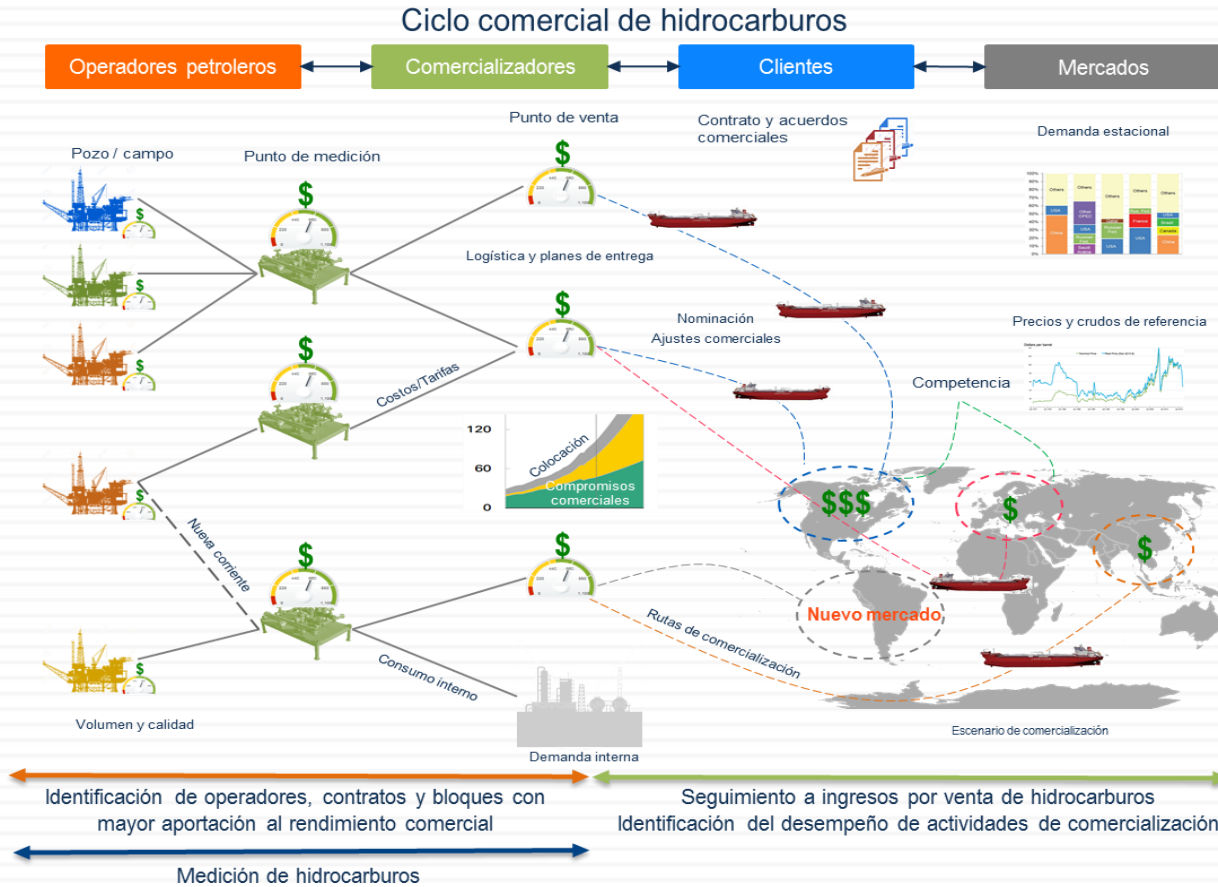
Ciclo comercial de hidrocarburos

Operadores petroleros
Comercializadores
Clientes
Mercados

Pozo / campo
Punto de medición
Punto de venta
Contrato y acuerdos comerciales
Demanda estacional

Logística y planes de entrega
Nominación
Ajustes comerciales
Precios y crudos de referencia
Competencia
Costos/Tarifas

120
60
0
Colocación
Compromisos comerciales

$$$
Nueva corriente
Nuevo mercado
Rutas de comercialización
Consumo interno
Volumen y calidad
Demanda interna
Escenario de comercialización

Identificación de operadores, contratos y bloques con mayor aportación al rendimiento comercial
Seguimiento a ingresos por venta de hidrocarburos
Identificación del desempeño de actividades de comercialización
Medición de hidrocarburos